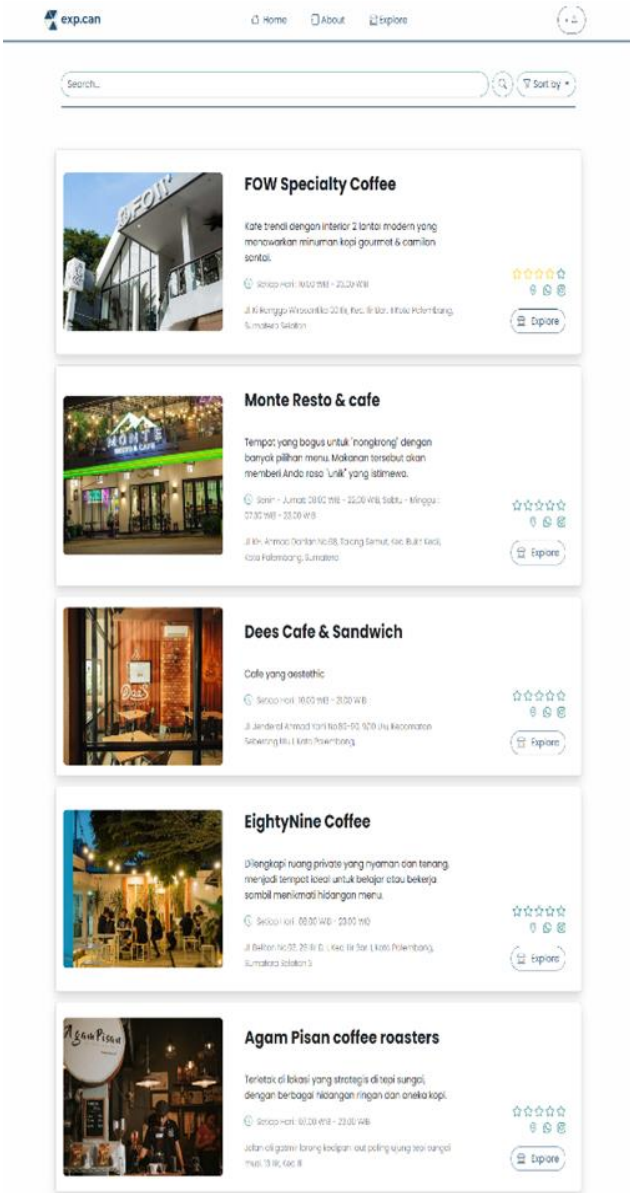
exp.can

Home About Explore

Search...

Sort by

FOW Specialty Coffee

Kafe trendi dengan interior 2 lantai modern yang menawarkan minuman kopi gourmet & camilan santai.

Setiap Hari 10.00 WIB - 23.00 WIB

Jl. Ki Rangga Wirasantika 30 Ilir, Kec. Ilir Bar. I, Kota Palembang, Sumatera Selatan

Explore

Monte Resto & cafe

Tempat yang bagus untuk 'nongkrong' dengan banyak pilihan menu. Makanan tersebut akan memberi Anda rasa "unik" yang istimewa.

Senin - Jumat 09.00 WIB - 22.00 WIB, Sabtu - Minggu 07.00 WIB - 23.00 WIB

Jl. Kh. Ahmad Dahlan No.68, Talang Semut, Kec. Bukit Kecil, Kota Palembang, Sumatera

Explore

Dees Cafe & Sandwich

Cafe yang aesthethic

Setiap Hari 10.00 WIB - 21.00 WIB

Jl. Jenderal Ahmad Yani No.80-90, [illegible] Ulu, Kecamatan Seberang Ulu I, Kota Palembang

Explore

EightyNine Coffee

Dilengkapi ruang private yang nyaman dan tenang, menjadi tempat ideal untuk belajar atau bekerja sambil menikmati hidangan menu.

Setiap Hari 08.00 WIB - 23.00 WIB

Jl. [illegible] No.92, 29 Ilir D. I, Kec. Ilir Bar. I, Kota Palembang, Sumatera Selatan 3

Explore

Agam Pisan coffee roasters

Terletak di lokasi yang strategis di tepi sungai, dengan berbagai hidangan ringan dan aneka kopi.

Setiap Hari 10.00 WIB - 23.00 WIB

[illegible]

Explore